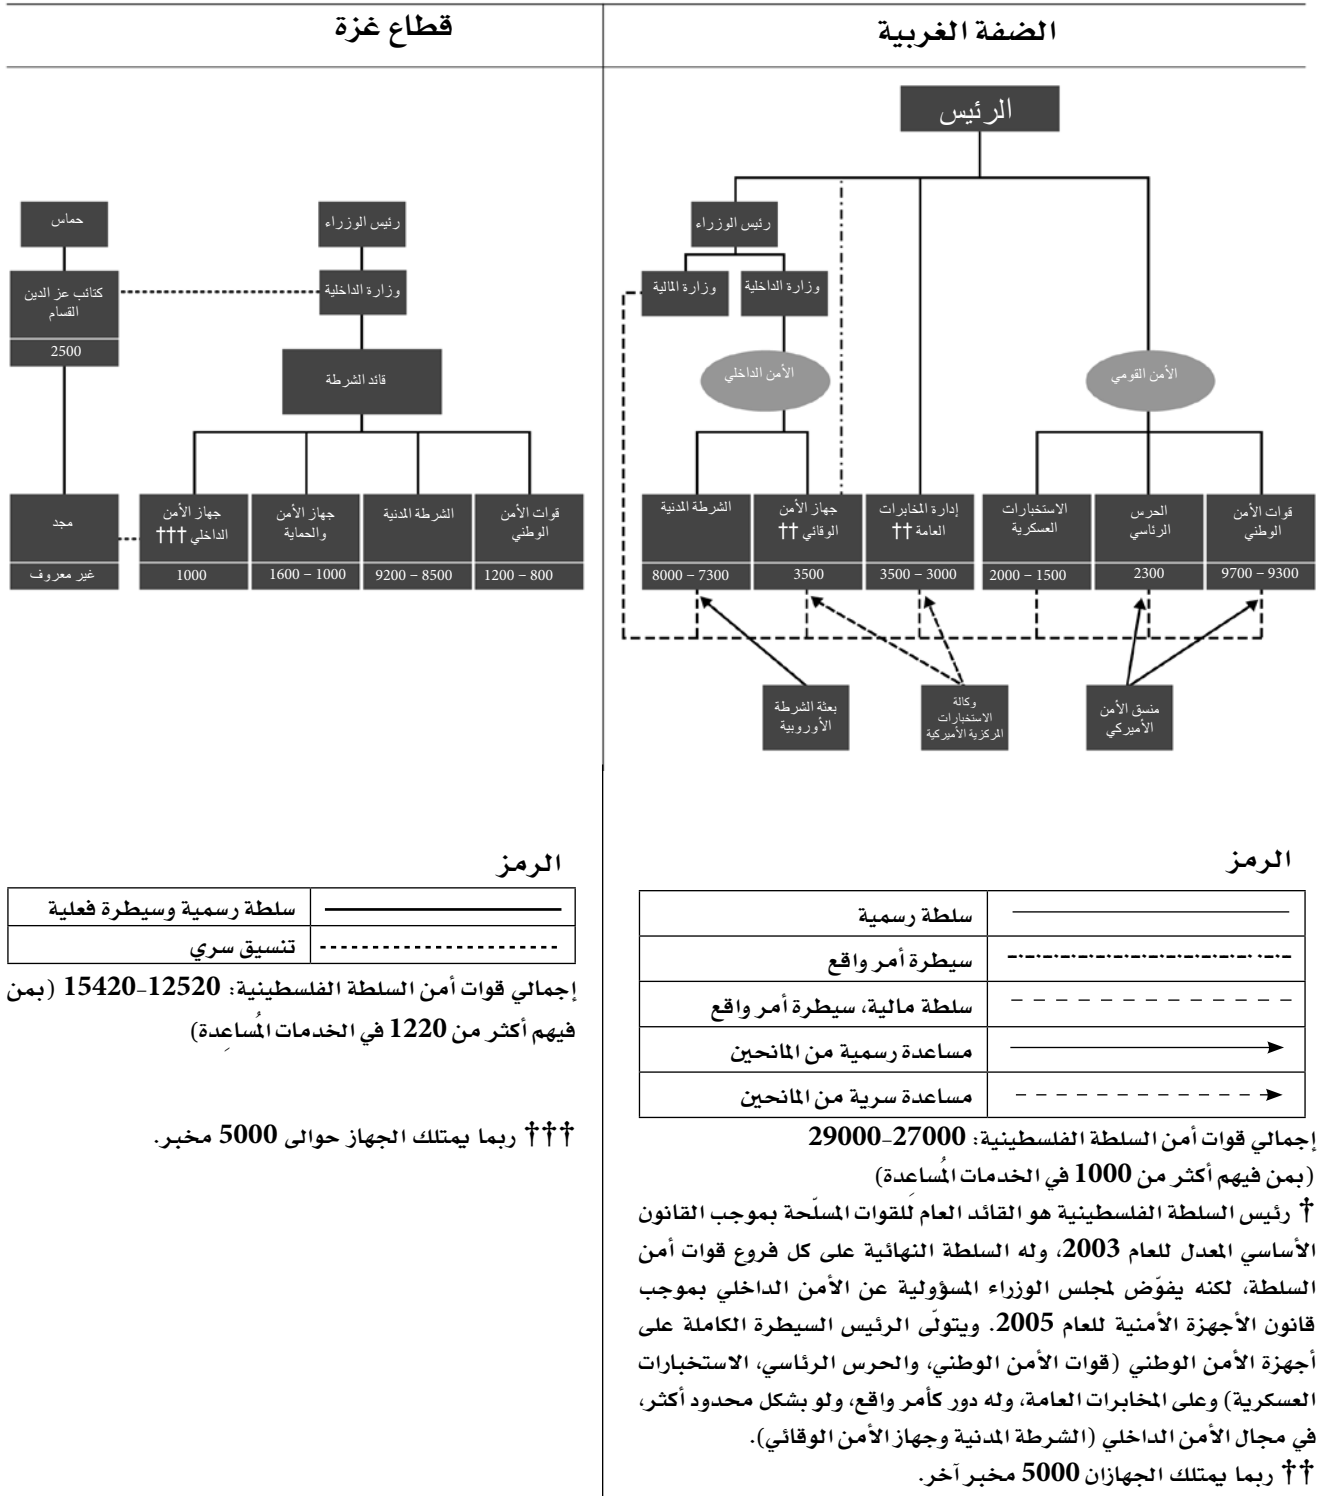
الضفة الغربية

الرئيس

رئيس الوزراء

وزارة الداخلية

وزارة المالية

الأمن الداخلي

الأمن القومي

الشرطة المدنية

8000 – 7300

جهاز الأمن الوقائي ††

3500

إدارة المخابرات العامة ††

3500 – 3000

الاستخبارات العسكرية

2000 – 1500

الحرس الرئاسي

2300

قوات الأمن الوطني

9700 – 9300

بعثة الشرطة الأوروبية

وكالة الاستخبارات المركزية الأميركية

منسق الأمن الأميركي

الرمز

| | |
|---|---|
| سلطة رسمية | |
| سيطرة أمر واقع | |
| سلطة مالية، سيطرة أمر واقع | |
| مساعدة رسمية من المانحين | |
| مساعدة سرية من المانحين | |

إجمالي قوات أمن السلطة الفلسطينية: 27000-29000
(بمن فيهم أكثر من 1000 في الخدمات المُساعدة)

† رئيس السلطة الفلسطينية هو القائد العام للقوات المسلّحة بموجب القانون الأساسي المعدل للعام 2003، وله السلطة النهائية على كل فروع قوات أمن السلطة، لكنه يفوّض لمجلس الوزراء المسؤولية عن الأمن الداخلي بموجب قانون الأجهزة الأمنية للعام 2005. ويتولّى الرئيس السيطرة الكاملة على أجهزة الأمن الوطني (قوات الأمن الوطني، والحرس الرئاسي، الاستخبارات العسكرية) وعلى المخابرات العامة، وله دور كأمر واقع، ولو بشكل محدود أكثر، في مجال الأمن الداخلي (الشرطة المدنية وجهاز الأمن الوقائي).
†† ربما يمتلك الجهازان 5000 مخبر آخر.

قطاع غزة

حماس

كتائب عز الدين القسام

2500

رئيس الوزراء

وزارة الداخلية

قائد الشرطة

مجد

غير معروف

جهاز الأمن الداخلي †††

1000

جهاز الأمن والحماية

1600 – 1000

الشرطة المدنية

9200 – 8500

قوات الأمن الوطني

1200 – 800

الرمز

| | |
|---|---|
| سلطة رسمية وسيطرة فعلية | |
| تنسيق سري | |

إجمالي قوات أمن السلطة الفلسطينية: 12520-15420 (بمن فيهم أكثر من 1220 في الخدمات المُساعِدة)

††† ربما يمتلك الجهاز حوالى 5000 مخبر.